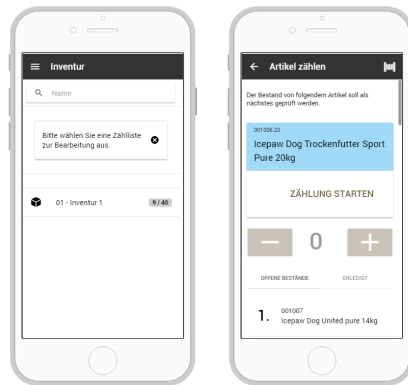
Inventur

Name

Bitte wählen Sie eine Zählliste zur Bearbeitung aus.

01 - Inventur 1

9 / 40

Artikel zählen

Der Bestand von folgendem Artikel soll als nächstes geprüft werden.

001006.20

Icepaw Dog Trockenfutter Sport Pure 20kg

ZÄHLUNG STARTEN

−

0

+

OFFENE BESTÄNDE

ERLEDIGT

1.

001007

Icepaw Dog United pure 14kg